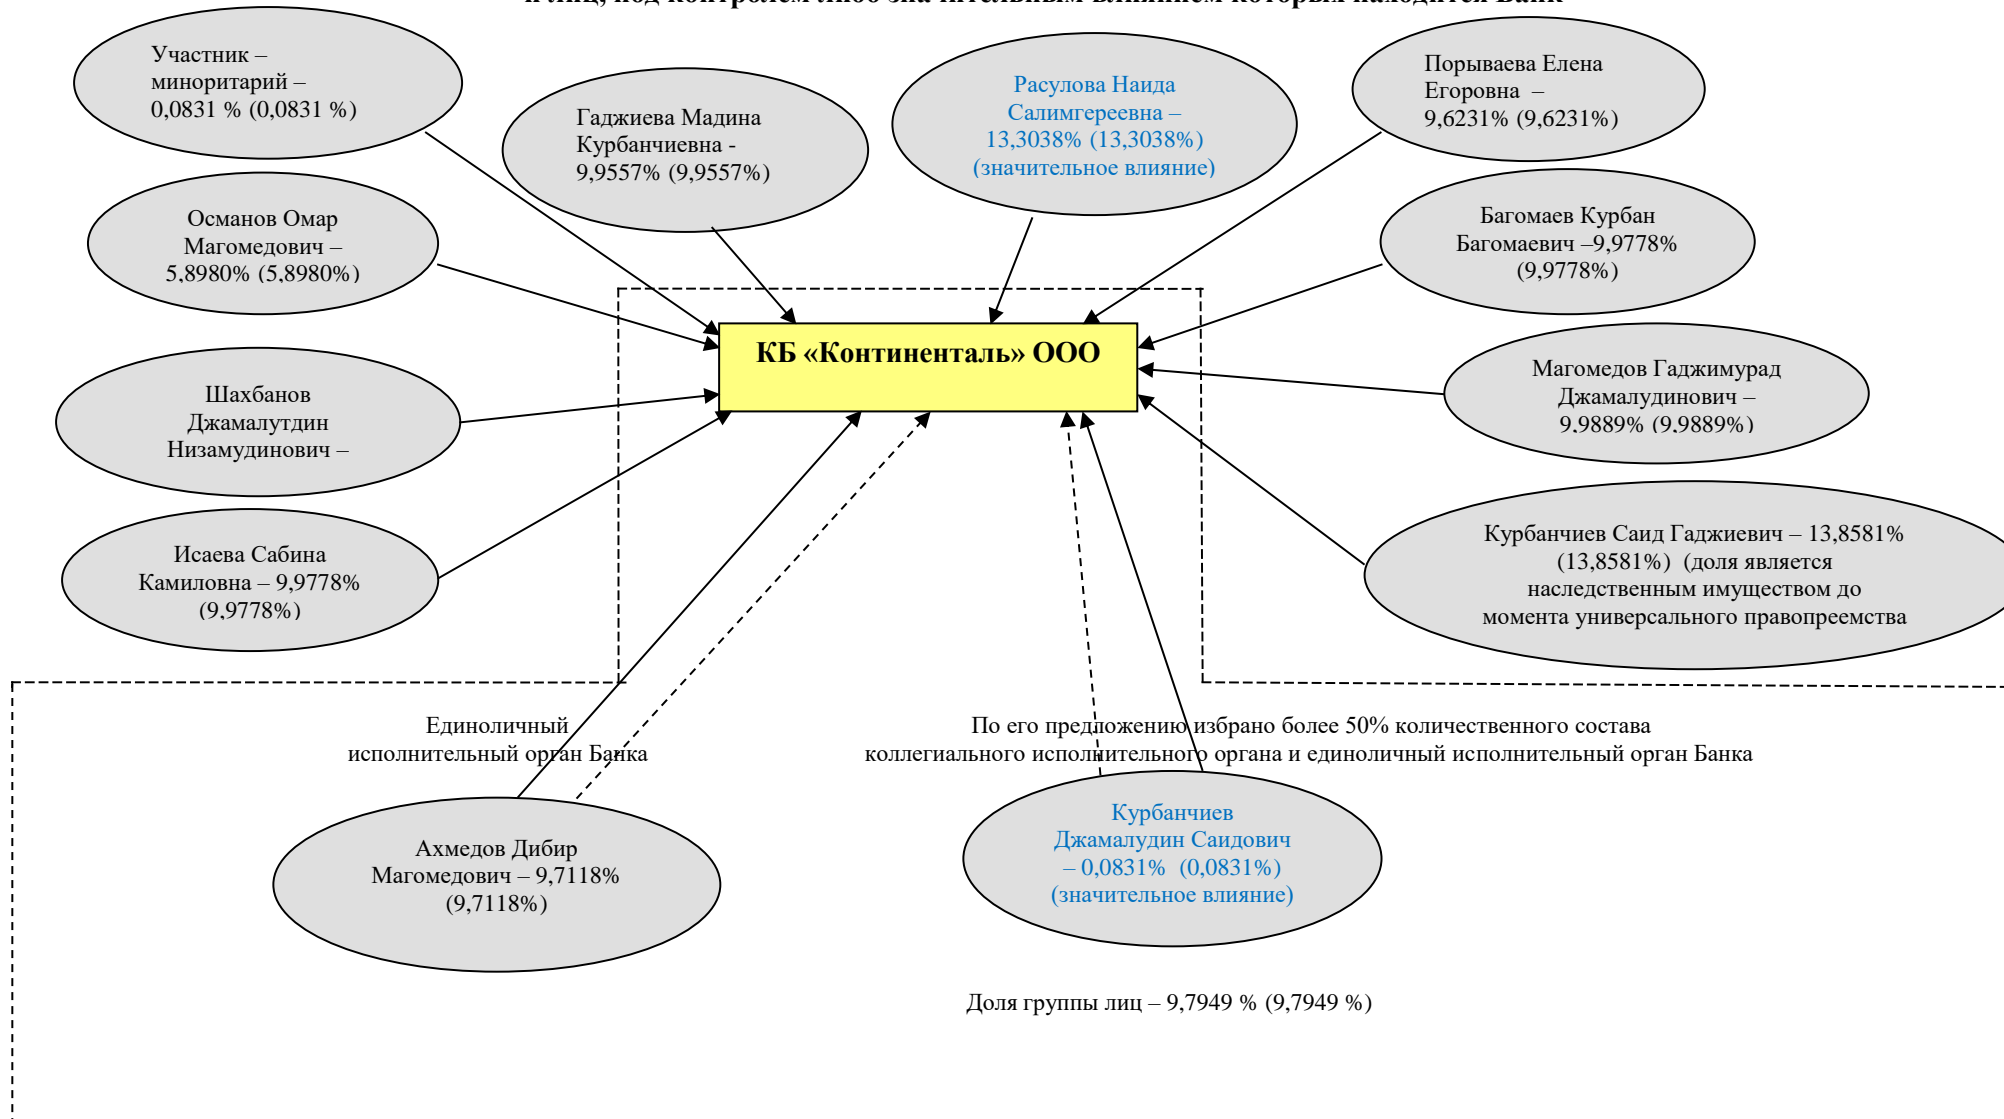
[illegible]

Участник – миноритарий – 0,0831 % (0,0831 %)

Гаджиева Мадина Курбанчиевна - 9,9557% (9,9557%)

Расулова Наида Салимгереевна – 13,3038% (13,3038%) (значительное влияние)

Порываева Елена Егоровна – 9,6231% (9,6231%)

Османов Омар Магомедович – 5,8980% (5,8980%)

Багомаев Курбан Багомаевич –9,9778% (9,9778%)

КБ «Континенталь» ООО

Магомедов Гаджимурад Джамалудинович – 9.9889% (9.9889%)

Шахбанов Джамалутдин Низамудинович –

Исаева Сабина Камиловна – 9,9778% (9,9778%)

Курбанчиев Саид Гаджиевич – 13,8581% (13,8581%) (доля является наследственным имуществом до момента универсального правопреемства

Единоличный исполнительный орган Банка

По его предложению избрано более 50% количественного состава коллегиального исполнительного органа и единоличный исполнительный орган Банка

Ахмедов Дибир Магомедович – 9,7118% (9,7118%)

Курбанчиев Джамалудин Саидович – 0,0831% (0,0831%) (значительное влияние)

Доля группы лиц – 9,7949 % (9,7949 %)